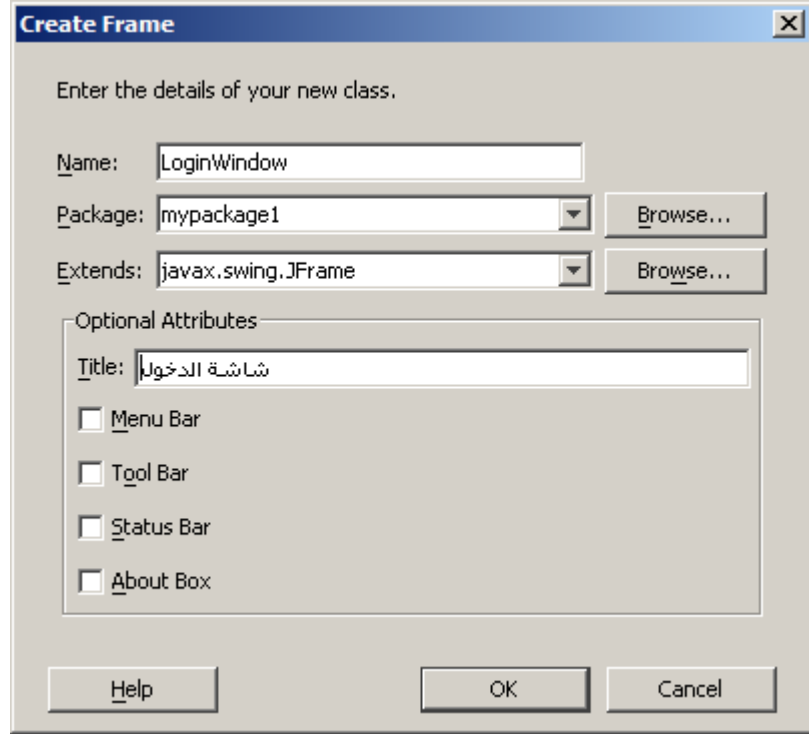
Create Frame

×

Enter the details of your new class.

Name: LoginWindow

Package: mypackage1 Browse...

Extends: javax.swing.JFrame Browse...

Optional Attributes

Title: شاشة الدخول

Menu Bar

Tool Bar

Status Bar

About Box

Help

OK

Cancel